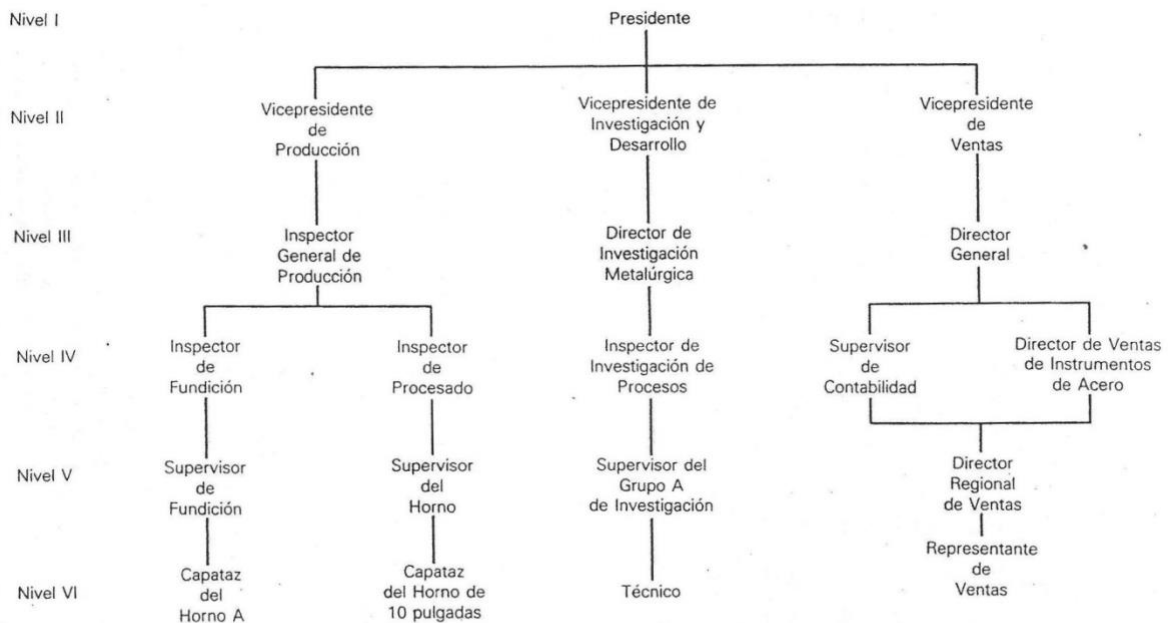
Nivel I

Presidente

Nivel II

Vicepresidente de Producción

Vicepresidente de Investigación y Desarrollo

Vicepresidente de Ventas

Nivel III

Inspector General de Producción

Director de Investigación Metalúrgica

Director General

Nivel IV

Inspector de Fundición

Inspector de Procesado

Inspector de Investigación de Procesos

Supervisor de Contabilidad

Director de Ventas de Instrumentos de Acero

Nivel V

Supervisor de Fundición

Supervisor del Horno

Supervisor del Grupo A de Investigación

Director Regional de Ventas

Representante de Ventas

Nivel VI

Capataz del Horno A

Capataz del Horno de 10 pulgadas

Técnico